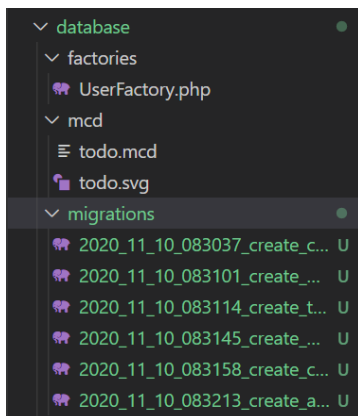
database
factories
UserFactory.php
mcd
todo.mcd
todo.svg
migrations
2020_11_10_083037_create_c... U
2020_11_10_083101_create_... U
2020_11_10_083114_create_t... U
2020_11_10_083145_create_... U
2020_11_10_083158_create_c... U
2020_11_10_083213_create_a... U